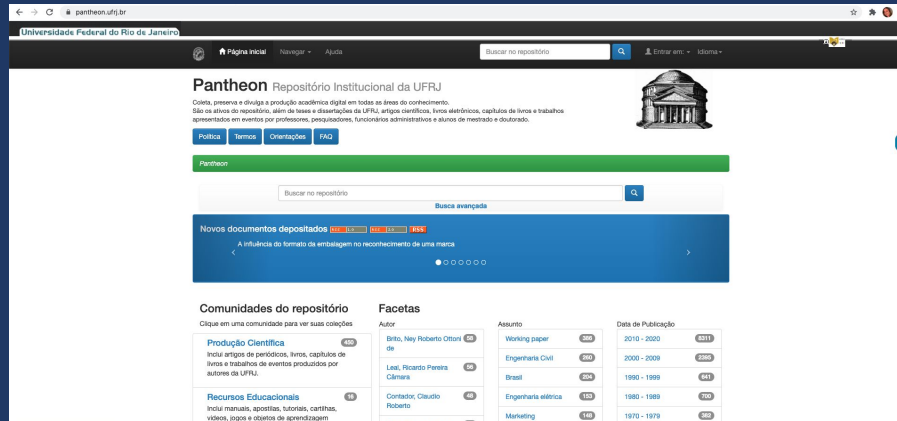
pantheon.ufrj.br

Universidade Federal do Rio de Janeiro

Página inicial Navegar Ajuda Buscar no repositório Entrar em: Idioma

Pantheon Repositório Institucional da UFRJ

Coleta, preserva e divulga a produção acadêmica digital em todas as áreas do conhecimento.
São os ativos do repositório, além de teses e dissertações da UFRJ, artigos científicos, livros eletrônicos, capítulos de livros e trabalhos apresentados em eventos por professores, pesquisadores, funcionários administrativos e alunos de mestrado e doutorado.

Política Termos Orientações FAQ

Pantheon

Buscar no repositório

Busca avançada

Novos documentos depositados RSS 1.0 RSS 2.0 RSS

A influência do formato da embalagem no reconhecimento de uma marca

Comunidades do repositório

Clique em uma comunidade para ver suas coleções

Produção Científica 450
Inclui artigos de periódicos, livros, capítulos de livros e trabalhos de eventos produzidos por autores da UFRJ.

Recursos Educacionais 16
Inclui manuais, apostilas, tutoriais, cartilhas, vídeos, jogos e objetos de aprendizagem

Facetas

Autor
Brito, Ney Roberto Ottoni de 56
Leal, Ricardo Pereira Câmara 56
Contador, Claudio Roberto 48

Assunto
Working paper 388
Engenharia Civil 260
Brasil 204
Engenharia elétrica 153
Marketing 148

Data de Publicação
2010 - 2020 6311
2000 - 2009 2395
1990 - 1999 641
1980 - 1989 700
1970 - 1979 382